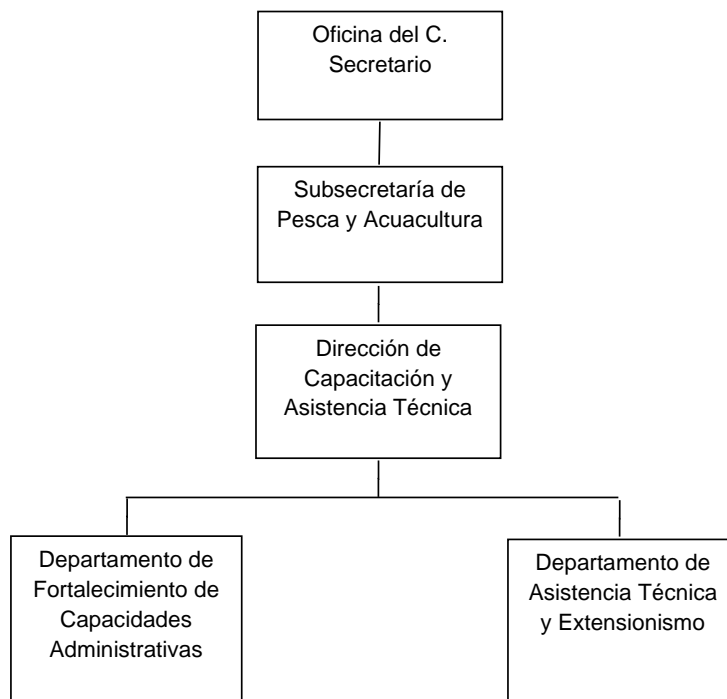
Oficina del C. Secretario

Subsecretaría de Pesca y Acuacultura

Dirección de Capacitación y Asistencia Técnica

Departamento de Fortalecimiento de Capacidades Administrativas

Departamento de Asistencia Técnica y Extensionismo